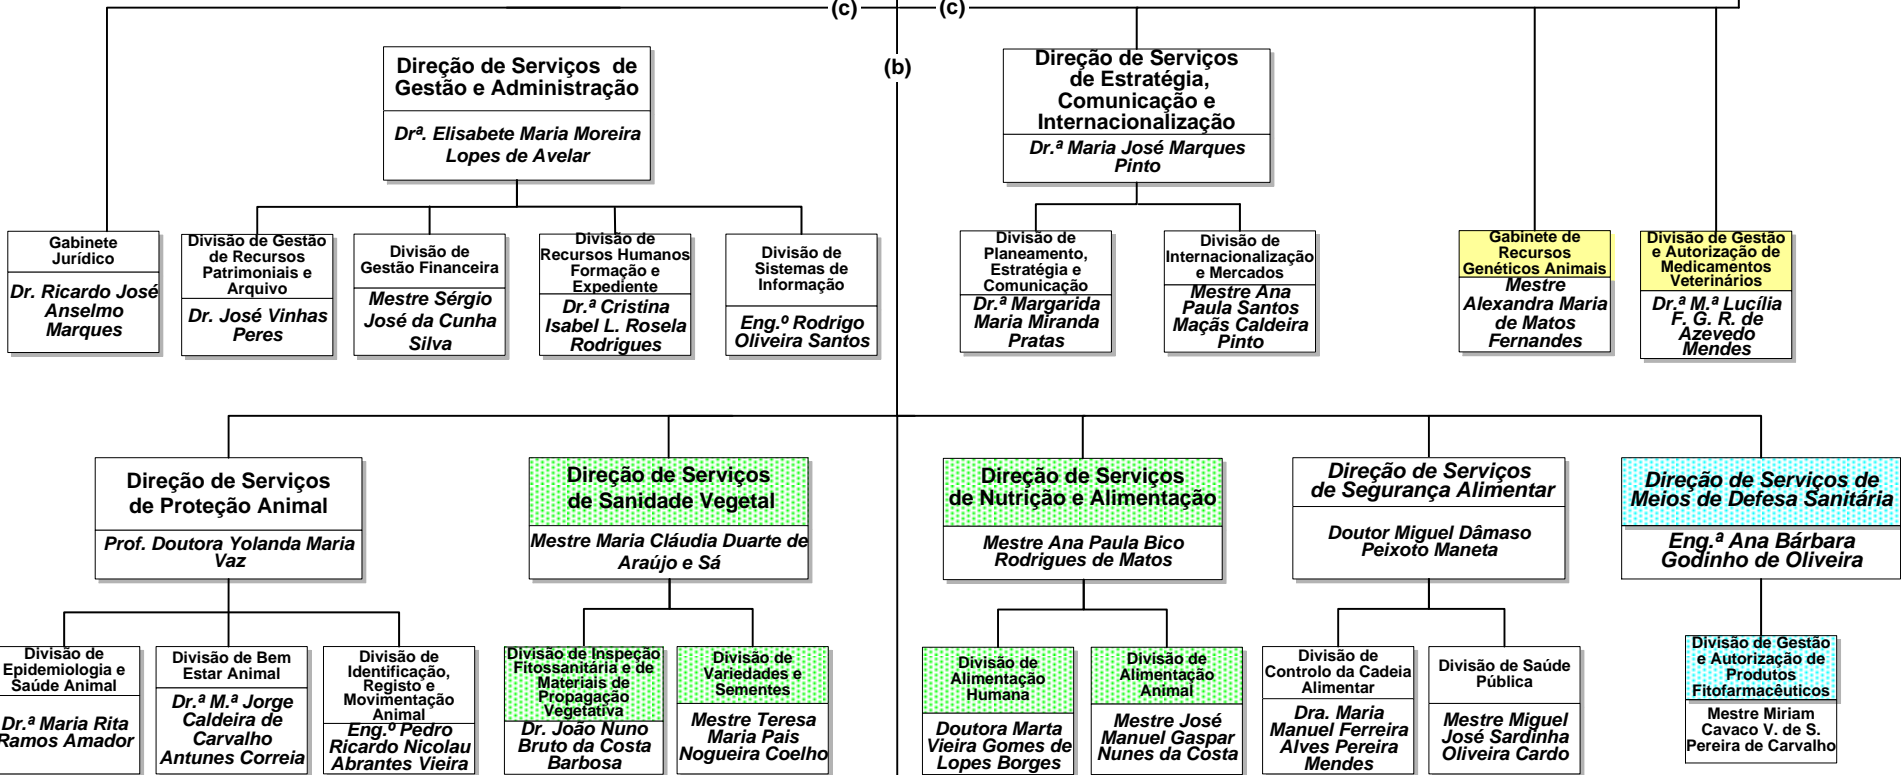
(c) (c)

(b)

Direção de Serviços de Gestão e Administração
Drª. Elisabete Maria Moreira Lopes de Avelar

Direção de Serviços de Estratégia, Comunicação e Internacionalização
Dr.ª Maria José Marques Pinto

Gabinete Jurídico
Dr. Ricardo José Anselmo Marques

Divisão de Gestão de Recursos Patrimoniais e Arquivo
Dr. José Vinhas Peres

Divisão de Gestão Financeira
Mestre Sérgio José da Cunha Silva

Divisão de Recursos Humanos Formação e Expediente
Dr.ª Cristina Isabel L. Rosela Rodrigues

Divisão de Sistemas de Informação
Eng.º Rodrigo Oliveira Santos

Divisão de Planeamento, Estratégia e Comunicação
Dr.ª Margarida Maria Miranda Pratas

Divisão de Internacionalização e Mercados
Mestre Ana Paula Santos Maçãs Caldeira Pinto

Gabinete de Recursos Genéticos Animais
Mestre Alexandra Maria de Matos Fernandes

Divisão de Gestão e Autorização de Medicamentos Veterinários
Dr.ª M.ª Lucília F. G. R. de Azevedo Mendes

Direção de Serviços de Proteção Animal
Prof. Doutora Yolanda Maria Vaz

Direção de Serviços de Sanidade Vegetal
Mestre Maria Cláudia Duarte de Araújo e Sá

Direção de Serviços de Nutrição e Alimentação
Mestre Ana Paula Bico Rodrigues de Matos

Direção de Serviços de Segurança Alimentar
Doutor Miguel Dâmaso Peixoto Maneta

Direção de Serviços de Meios de Defesa Sanitária
Eng.ª Ana Bárbara Godinho de Oliveira

Divisão de Epidemiologia e Saúde Animal
Dr.ª Maria Rita Ramos Amador

Divisão de Bem Estar Animal
Dr.ª M.ª Jorge Caldeira de Carvalho Antunes Correia

Divisão de Identificação, Registo e Movimentação Animal
Eng.º Pedro Ricardo Nicolau Abrantes Vieira

Divisão de Inspeção Fitossanitária e de Materiais de Propagação Vegetativa
Dr. João Nuno Bruto da Costa Barbosa

Divisão de Variedades e Sementes
Mestre Teresa Maria Pais Nogueira Coelho

Divisão de Alimentação Humana
Doutora Marta Vieira Gomes de Lopes Borges

Divisão de Alimentação Animal
Mestre José Manuel Gaspar Nunes da Costa

Divisão de Controlo da Cadeia Alimentar
Dra. Maria Manuel Ferreira Alves Pereira Mendes

Divisão de Saúde Pública
Mestre Miguel José Sardinha Oliveira Cardo

Divisão de Gestão e Autorização de Produtos Fitofarmacêuticos
Mestre Miriam Cavaco V. de S. Pereira de Carvalho